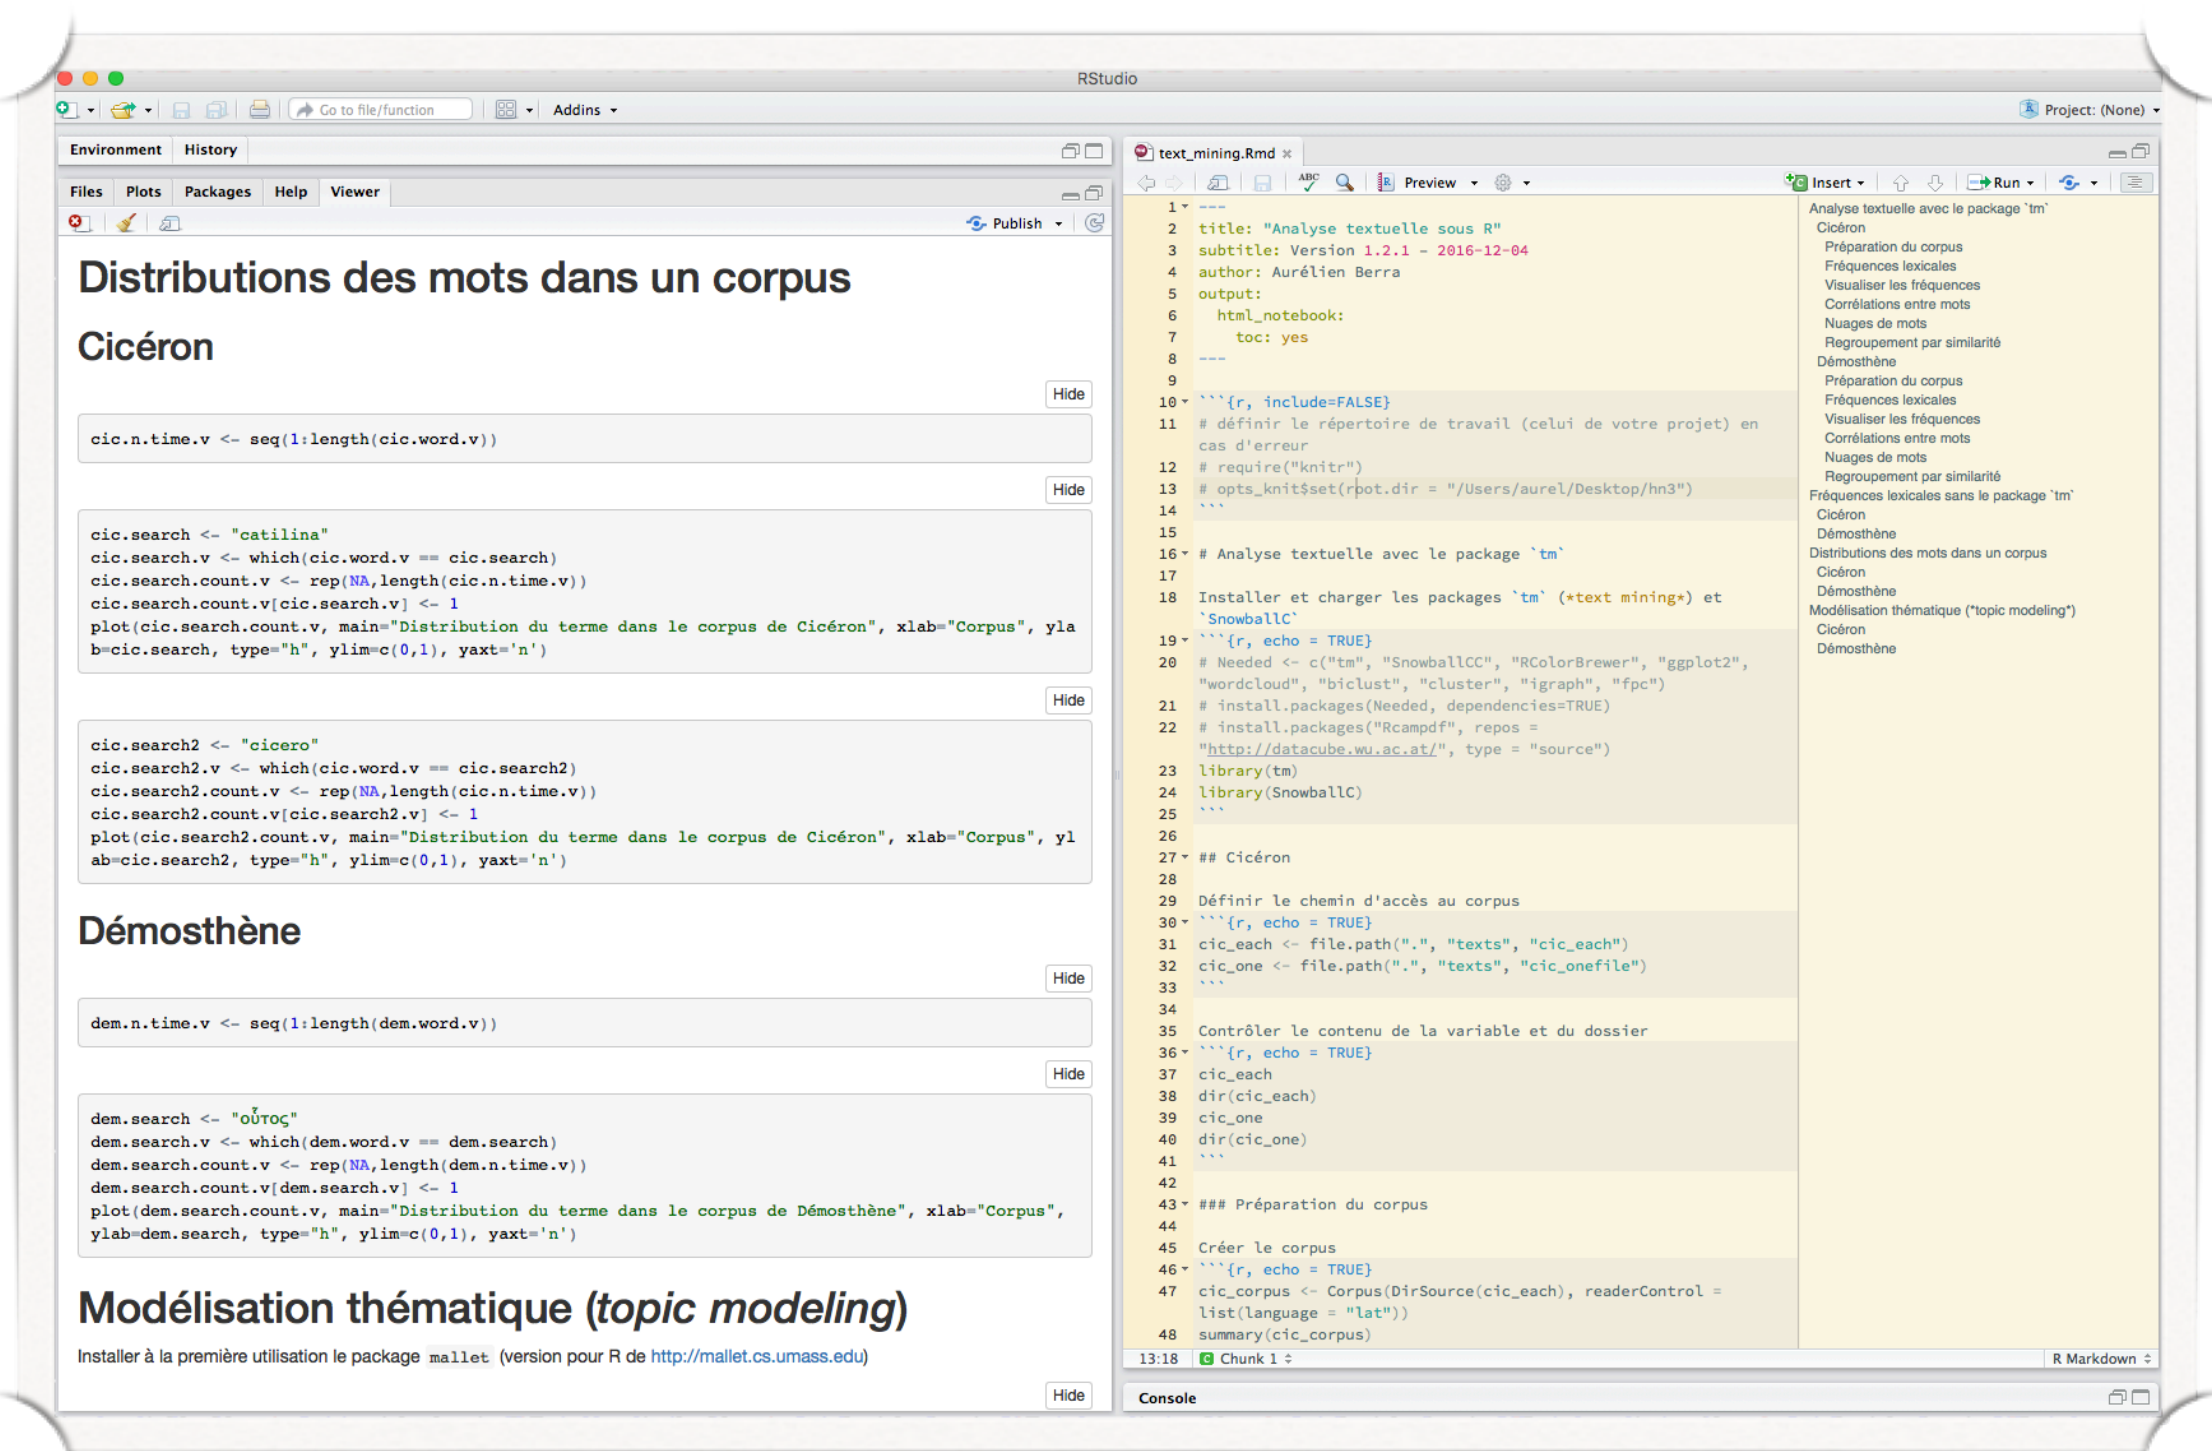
RStudio

Go to file/function | Addins | Project: (None)

Environment | History

Files | Plots | Packages | Help | Viewer

Publish

Distributions des mots dans un corpus

Cicéron

Hide

```
cic.n.time.v <- seq(1:length(cic.word.v))
```

Hide

```
cic.search <- "catilina"
cic.search.v <- which(cic.word.v == cic.search)
cic.search.count.v <- rep(NA,length(cic.n.time.v))
cic.search.count.v[cic.search.v] <- 1
plot(cic.search.count.v, main="Distribution du terme dans le corpus de Cicéron", xlab="Corpus", ylab=cic.search, type="h", ylim=c(0,1), yaxt='n')
```

Hide

```
cic.search2 <- "cicero"
cic.search2.v <- which(cic.word.v == cic.search2)
cic.search2.count.v <- rep(NA,length(cic.n.time.v))
cic.search2.count.v[cic.search2.v] <- 1
plot(cic.search2.count.v, main="Distribution du terme dans le corpus de Cicéron", xlab="Corpus", ylab=cic.search2, type="h", ylim=c(0,1), yaxt='n')
```

Démosthène

Hide

```
dem.n.time.v <- seq(1:length(dem.word.v))
```

Hide

```
dem.search <- "οὗτος"
dem.search.v <- which(dem.word.v == dem.search)
dem.search.count.v <- rep(NA,length(dem.n.time.v))
dem.search.count.v[dem.search.v] <- 1
plot(dem.search.count.v, main="Distribution du terme dans le corpus de Démosthène", xlab="Corpus", ylab=dem.search, type="h", ylim=c(0,1), yaxt='n')
```

Modélisation thématique (*topic modeling*)

Installer à la première utilisation le package mallet (version pour R de http://mallet.cs.umass.edu)

Hide

text_mining.Rmd ×

Preview | Insert | Run

```
1 ---
2 title: "Analyse textuelle sous R"
3 subtitle: Version 1.2.1 - 2016-12-04
4 author: Aurélien Berra
5 output:
6   html_notebook:
7     toc: yes
8 ---
9
10 ```{r, include=FALSE}
11 # définir le répertoire de travail (celui de votre projet) en cas d'erreur
12 # require("knitr")
13 # opts_knit$set(root.dir = "/Users/aurel/Desktop/hn3")
14 ```
15
16 # Analyse textuelle avec le package `tm`
17
18 Installer et charger les packages `tm` (*text mining*) et `SnowballC`
19 ```{r, echo = TRUE}
20 # Needed <- c("tm", "SnowballCC", "RColorBrewer", "ggplot2", "wordcloud", "biclust", "cluster", "igraph", "fpc")
21 # install.packages(Needed, dependencies=TRUE)
22 # install.packages("Rcampdf", repos = "http://datacube.wu.ac.at/", type = "source")
23 library(tm)
24 library(SnowballC)
25 ```
26
27 ## Cicéron
28
29 Définir le chemin d'accès au corpus
30 ```{r, echo = TRUE}
31 cic_each <- file.path(".", "texts", "cic_each")
32 cic_one <- file.path(".", "texts", "cic_onefile")
33 ```
34
35 Contrôler le contenu de la variable et du dossier
36 ```{r, echo = TRUE}
37 cic_each
38 dir(cic_each)
39 cic_one
40 dir(cic_one)
41 ```
42
43 ### Préparation du corpus
44
45 Créer le corpus
46 ```{r, echo = TRUE}
47 cic_corpus <- Corpus(DirSource(cic_each), readerControl = list(language = "lat"))
48 summary(cic_corpus)
```

Analyse textuelle avec le package `tm`
Cicéron
Préparation du corpus
Fréquences lexicales
Visualiser les fréquences
Corrélations entre mots
Nuages de mots
Regroupement par similarité
Démosthène
Préparation du corpus
Fréquences lexicales
Visualiser les fréquences
Corrélations entre mots
Nuages de mots
Regroupement par similarité
Fréquences lexicales sans le package `tm`
Cicéron
Démosthène
Distributions des mots dans un corpus
Cicéron
Démosthène
Modélisation thématique (*topic modeling*)
Cicéron
Démosthène

13:18 | Chunk 1 | R Markdown

Console